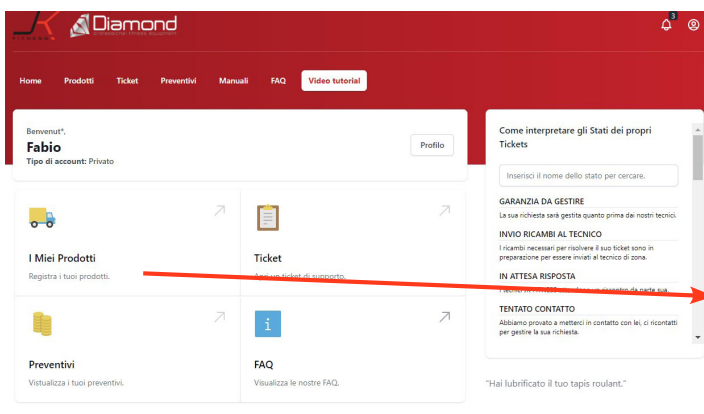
JK FITNESS Diamond Professional fitness equipment

3

Home Prodotti Ticket Preventivi Manuali FAQ Video tutorial

Benvenut*,
Fabio
Tipo di account: Privato

Profilo

I Miei Prodotti
Registra i tuoi prodotti.

Ticket
Apri un ticket di supporto.

Preventivi
Visualizza i tuoi preventivi.

FAQ
Visualizza le nostre FAQ.

Come interpretare gli Stati dei propri Tickets

Inserisci il nome dello stato per cercare.

GARANZIA DA GESTIRE
La sua richiesta sarà gestita quanto prima dai nostri tecnici.

INVIO RICAMBI AL TECNICO
I ricambi necessari per risolvere il suo ticket sono in preparazione per essere inviati al tecnico di zona.

IN ATTESA RISPOSTA
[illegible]

TENTATO CONTATTO
Abbiamo provato a metterci in contatto con lei, ci ricontatti per gestire la sua richiesta.

"Hai lubrificato il tuo tapis roulant."